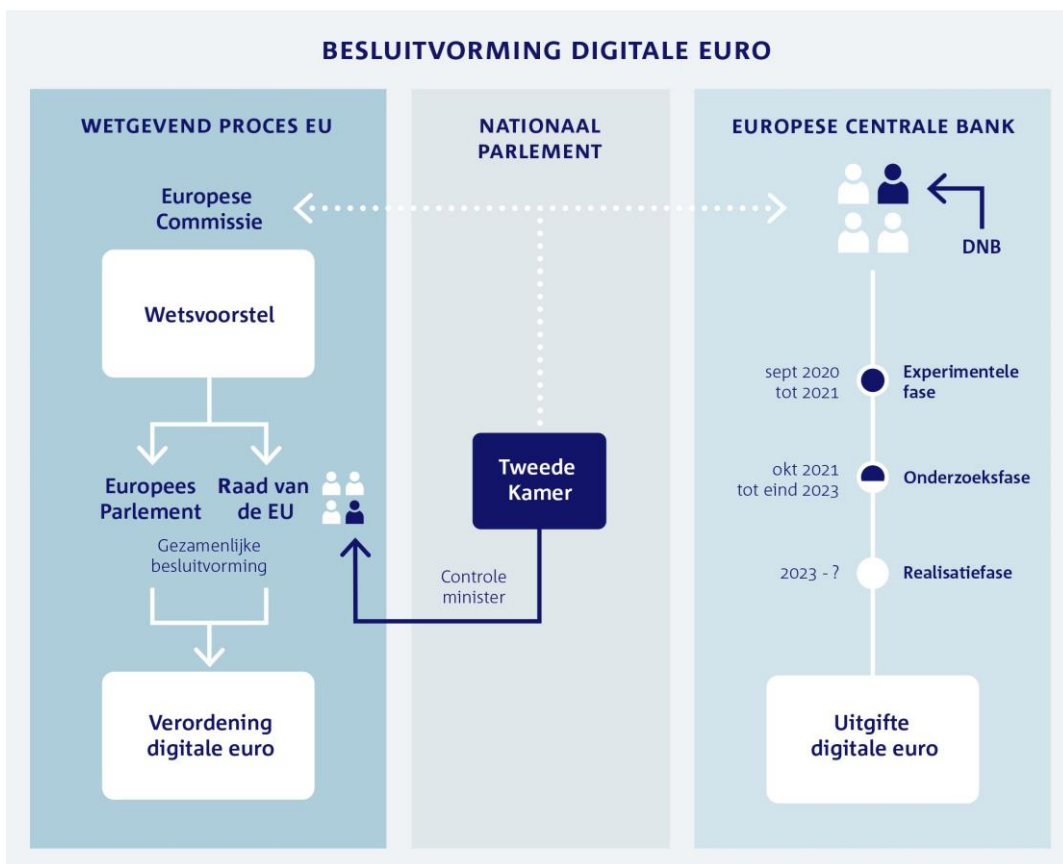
BESLUITVORMING DIGITALE EURO

WETGEVEND PROCES EU

Europese Commissie

Wetsvoorstel

Europees Parlement

Raad van de EU

Gezamenlijke besluitvorming

Verordening digitale euro

NATIONAAL PARLEMENT

Tweede Kamer

Controle minister

EUROPESE CENTRALE BANK

DNB

sept 2020 tot 2021

Experimentele fase

okt 2021 tot eind 2023

Onderzoeksfase

2023 - ?

Realisatiefase

Uitgifte digitale euro